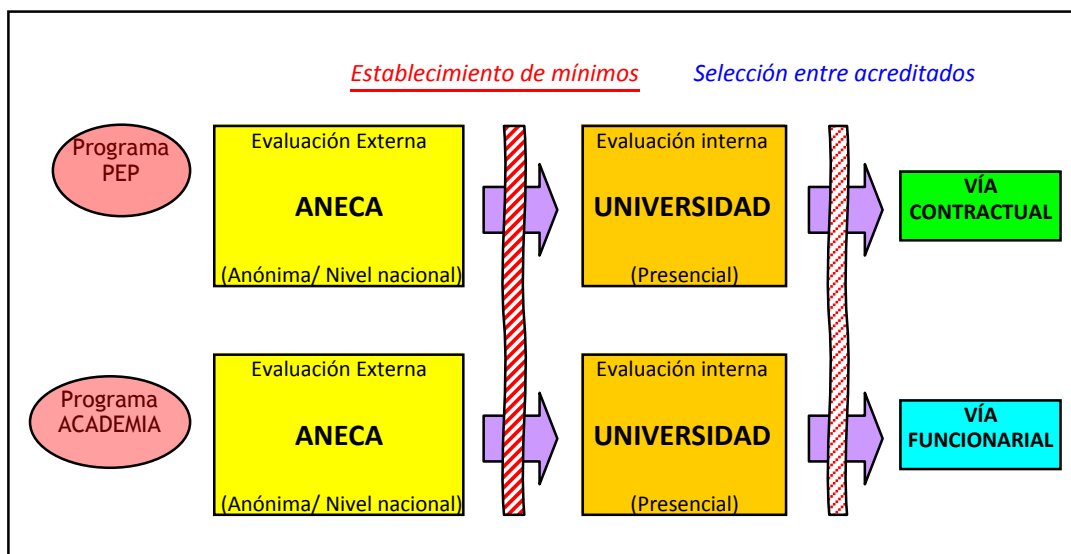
Establecimiento de mínimos

Selección entre acreditados

Programa PEP

Evaluación Externa

ANECA

(Anónima/ Nivel nacional)

Evaluación interna

UNIVERSIDAD

(Presencial)

VÍA CONTRACTUAL

Programa ACADEMIA

Evaluación Externa

ANECA

(Anónima/ Nivel nacional)

Evaluación interna

UNIVERSIDAD

(Presencial)

VÍA FUNCIONARIAL